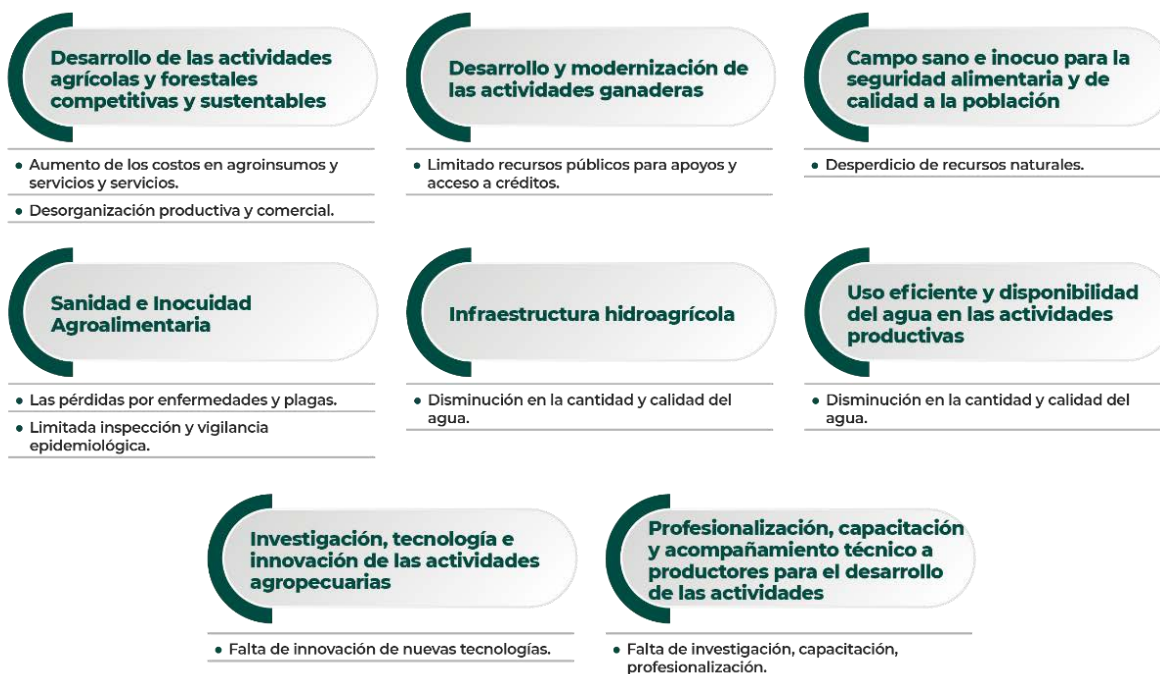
Desarrollo de las actividades agrícolas y forestales competitivas y sustentables

• Aumento de los costos en agroinsumos y servicios y servicios.

• Desorganización productiva y comercial.

Desarrollo y modernización de las actividades ganaderas

• Limitado recursos públicos para apoyos y acceso a créditos.

Campo sano e inocuo para la seguridad alimentaria y de calidad a la población

• Desperdicio de recursos naturales.

Sanidad e Inocuidad Agroalimentaria

• Las pérdidas por enfermedades y plagas.

• Limitada inspección y vigilancia epidemiológica.

Infraestructura hidroagrícola

• Disminución en la cantidad y calidad del agua.

Uso eficiente y disponibilidad del agua en las actividades productivas

• Disminución en la cantidad y calidad del agua.

Investigación, tecnología e innovación de las actividades agropecuarias

• Falta de innovación de nuevas tecnologías.

Profesionalización, capacitación y acompañamiento técnico a productores para el desarrollo de las actividades

• Falta de investigación, capacitación, profesionalización.